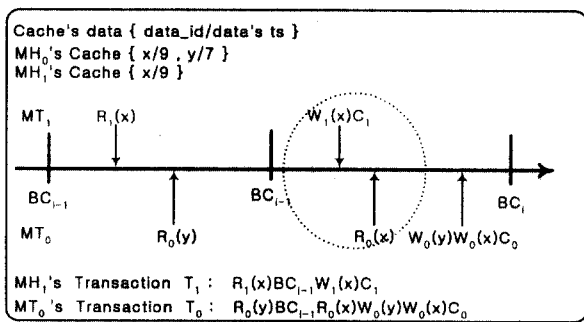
Cache's data { data_id/data's ts }
$MH_0$'s Cache { x/9 , y/7 }
$MH_1$'s Cache { x/9 }

$MT_1$

$R_1(x)$

$W_1(x)C_1$

$BC_{i-1}$

$BC_{i-1}$

$BC_i$

$MT_0$

$R_0(y)$

$R_0(x)$

$W_0(y)W_0(x)C_0$

$MH_1$'s Transaction $T_1$ : $R_1(x)BC_{i-1}W_1(x)C_1$
$MT_0$'s Transaction $T_0$ : $R_0(y)BC_{i-1}R_0(x)W_0(y)W_0(x)C_0$